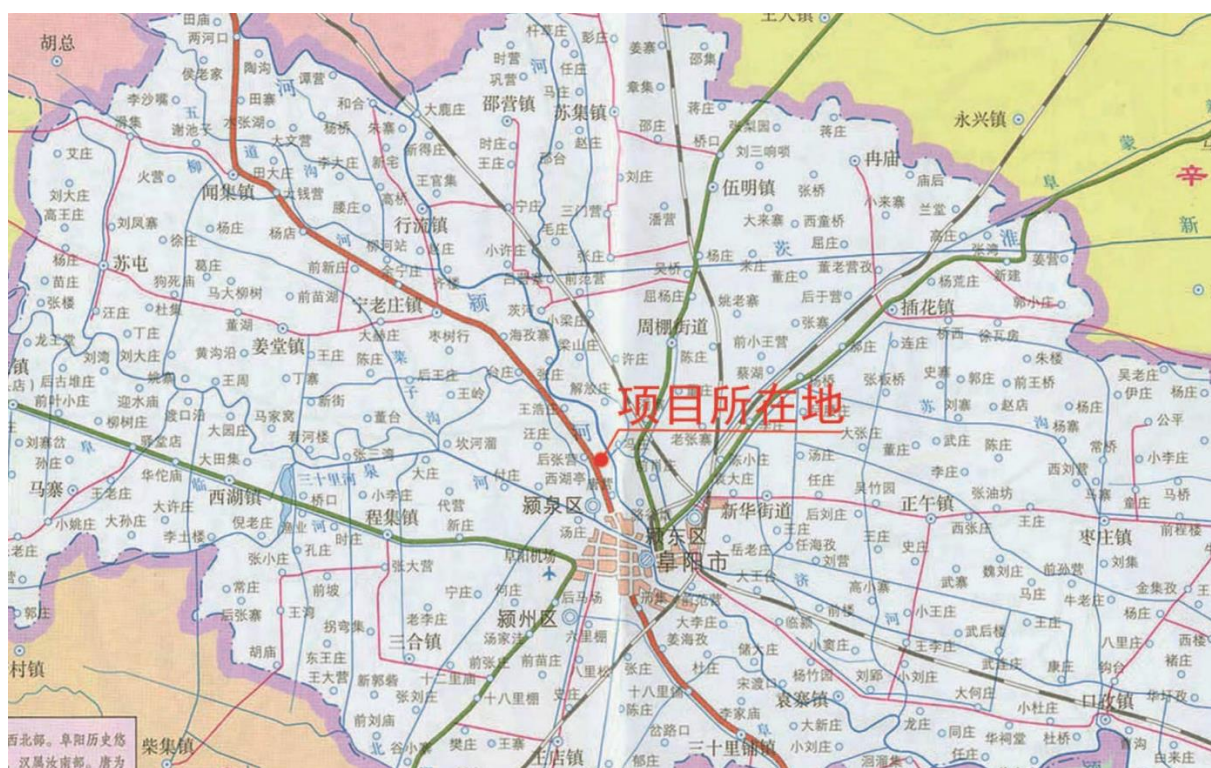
胡总
田庙
两河口
陶沟
侯老家
李沙嘴
田寨
谭营
和合
大鹿庄
时营
巩营
邵营镇
苏集镇
彭庄
任庄
姜寨
邵集
王人镇
永兴镇
闻集镇
刘大庄
高王庄
刘凤寨
徐庄
苏屯
葛庄
马大柳树
前苗湖
宁老庄镇
行流镇
大文营
李大庄
新宅
王官集
腰庄
柳河站
余庄
颍
小许庄
伍明镇
张桥
冉庙
大来寨
西童桥
庙后
小东寨
兰堂
插花镇
杨庄
郭小庄
周棚街道
前小王营
蔡湖
张寨
新建
姜堂镇
王庄
陈庄
黄沟沿
丁寨
王周
马家窝
新街
董台
王岭
海孜寨
梁山庄
许庄
解放庄
王浩
项目所在地
老张寨
朱楼
吴老庄
伊庄
杨庄
公平
刘寨
孙庄
马寨
王老庄
大田集
西湖镇
华佗庙
大许庄
大孙庄
倪老庄
李土楼
三十里河
泉
程集镇
小李庄
代营
新庄
颍泉区
后张营
西湖亭
颍东区
阜阳市
新华街道
正午镇
西张庄
王庄
枣庄镇
新程楼
刘集
阜阳机场
张大营
宁庄
何庄
颍州区
常庄
后张寨
王沟
拐弯集
三合镇
老李庄
汤家洼
六里棚
十八里棚
张庄
高小寨
魏刘庄
武寨
前孙营
马庄
牛老庄
杨庄
八里庄
褚庄
西楼
前杨
临颍
小王庄
王李庄
武后楼
康庄
大何庄
口孜镇
袁寨镇
小杜庄
华圩孜
宋渡
杨竹园
刘郢
东王庄
王大营
新郭营
张刘庄
十二里庙
前苗庄
柴集镇
前刘庙
谷小寨
樊庄
王寨
生店镇
郭店
岔路口
三十里铺镇
大新庄
小刘庄
龙庄
同庄
华祠堂
杜桥
任庄
由来庄
庄营
李家庙
村镇
郭庄
小姚庄
西北部。阜阳历史悠
汉属汝南郡。唐为
辛
新
蒙
阜
淮
苏
泉
济